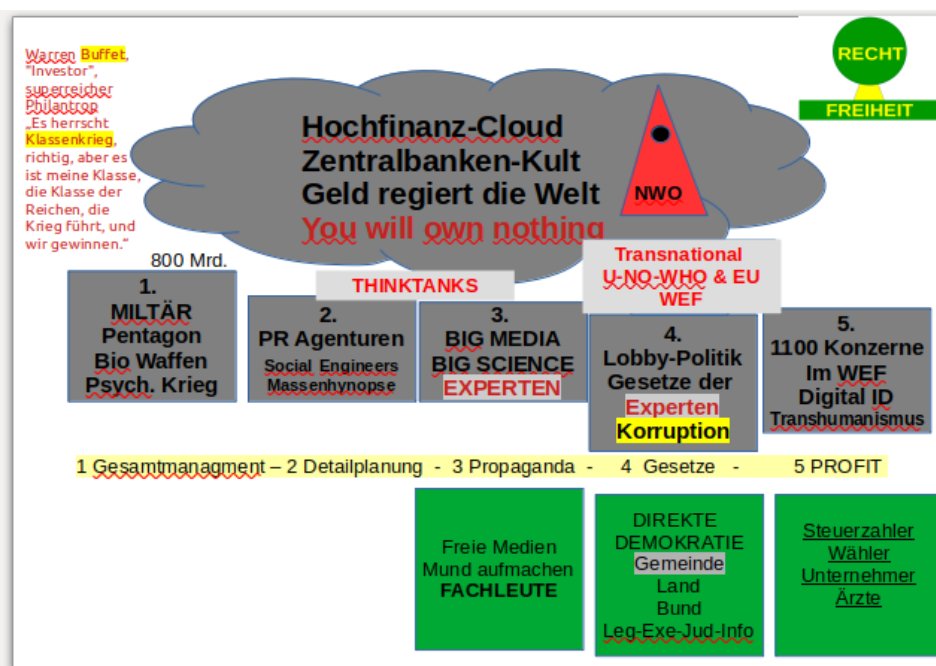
Warren Buffet, "Investor", superreicher Philantrop
„Es herrscht Klassenkrieg, richtig, aber es ist meine Klasse, die Klasse der Reichen, die Krieg führt, und wir gewinnen."

Hochfinanz-Cloud
Zentralbanken-Kult
Geld regiert die Welt
You will own nothing

NWO

RECHT
FREIHEIT

800 Mrd.

THINKTANKS

Transnational
U-NO-WHO & EU
WEF

1.
MILTÄR
Pentagon
Bio Waffen
Psych. Krieg

2.
PR Agenturen
Social Engineers
Massenhynopse

3.
BIG MEDIA
BIG SCIENCE
EXPERTEN

4.
Lobby-Politik
Gesetze der
Experten
Korruption

5.
1100 Konzerne
Im WEF
Digital ID
Transhumanismus

1 Gesamtmanagment – 2 Detailplanung - 3 Propaganda - 4 Gesetze - 5 PROFIT

Freie Medien
Mund aufmachen
FACHLEUTE

DIREKTE
DEMOKRATIE
Gemeinde
Land
Bund
Leg-Exe-Jud-Info

Steuerzahler
Wähler
Unternehmer
Ärzte